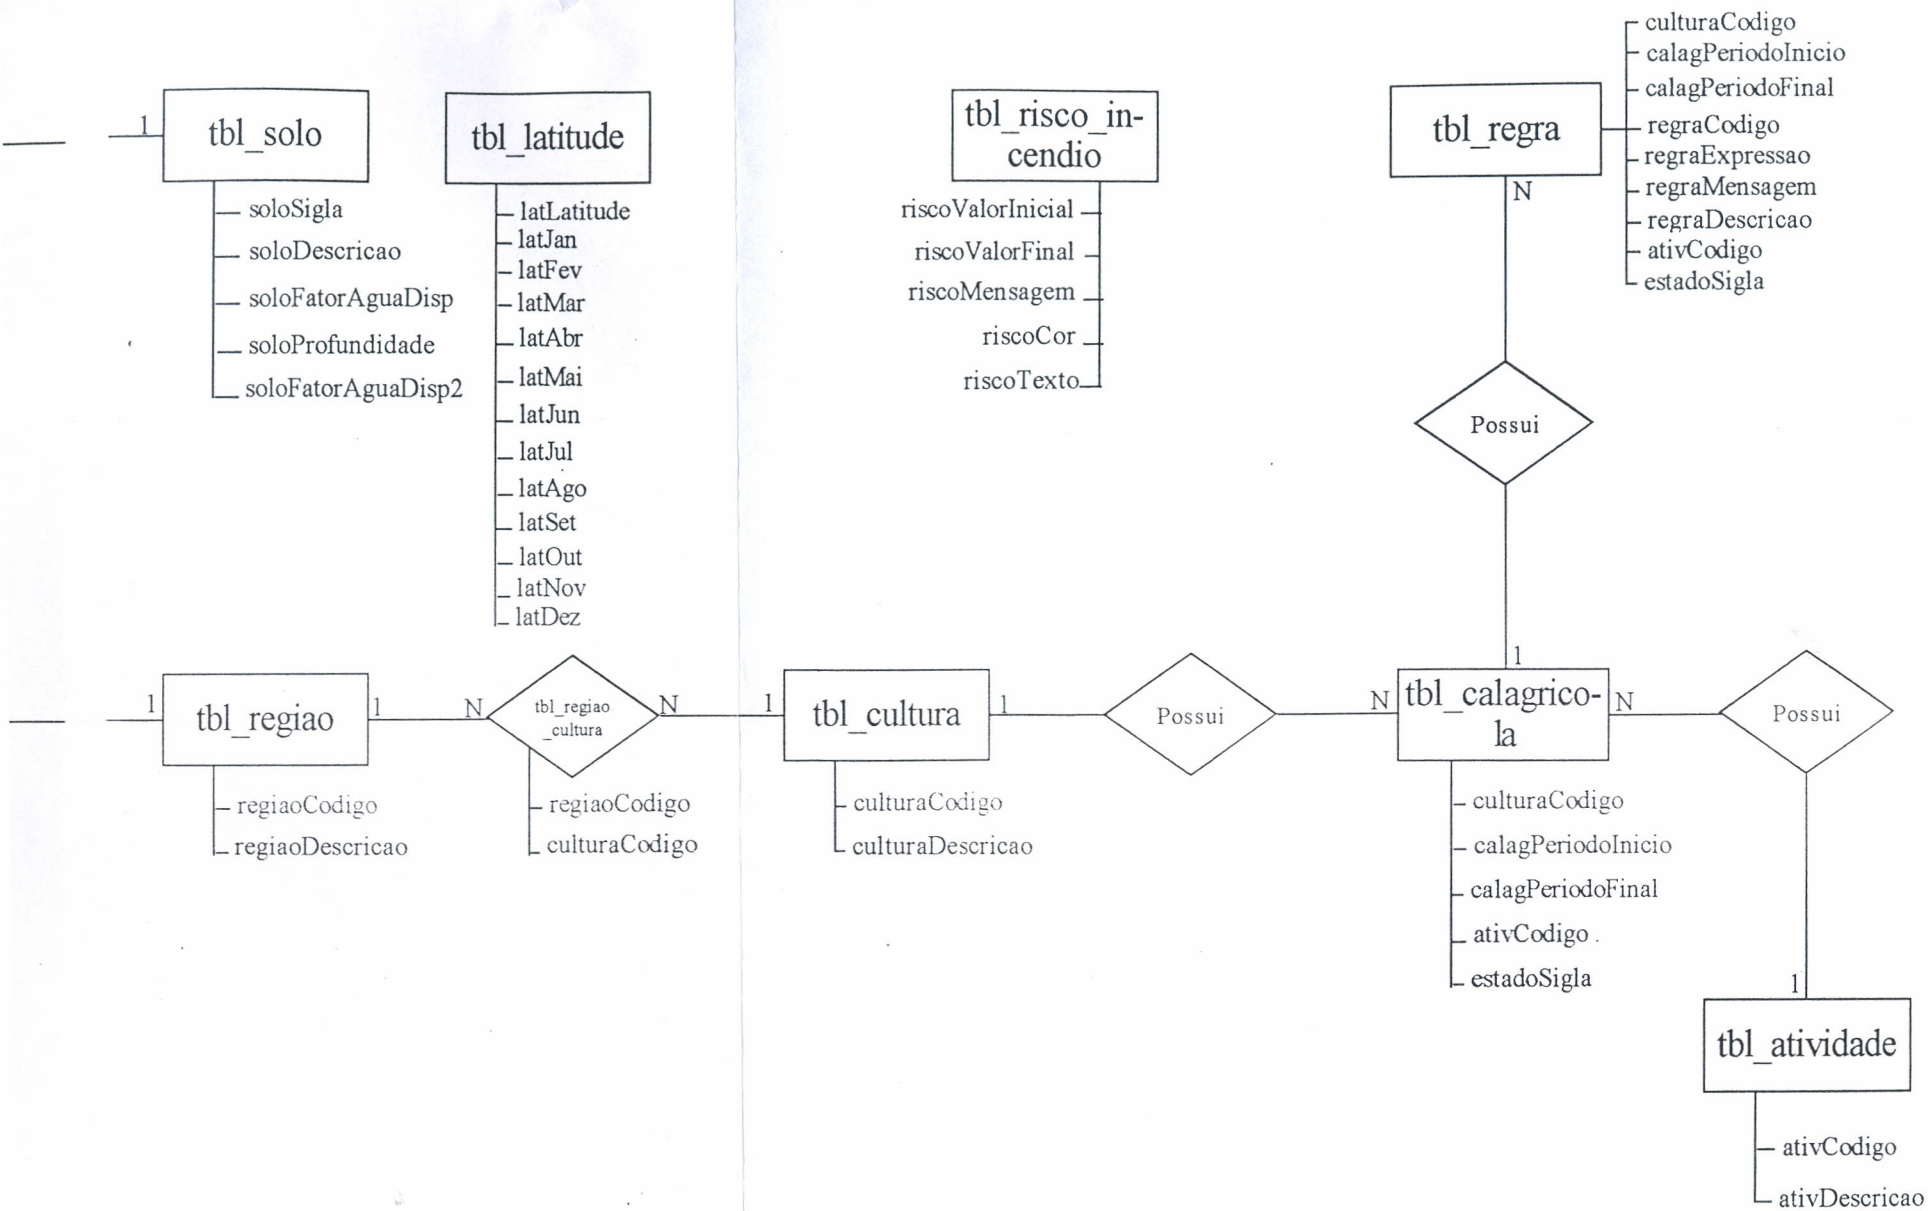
1
tbl_solo
soloSigla
soloDescricao
soloFatorAguaDisp
soloProfundidade
soloFatorAguaDisp2

tbl_latitude
latLatitude
latJan
latFev
latMar
latAbr
latMai
latJun
latJul
latAgo
latSet
latOut
latNov
latDez

tbl_risco_incendio
riscoValorInicial
riscoValorFinal
riscoMensagem
riscoCor
riscoTexto

tbl_regra
culturaCodigo
calagPeriodoInicio
calagPeriodoFinal
regraCodigo
regraExpressao
regraMensagem
regraDescricao
ativCodigo
estadoSigla
N
Possui
1

1
tbl_regiao
1
regiaoCodigo
regiaoDescricao
N
tbl_regiao_cultura
N
regiaoCodigo
culturaCodigo
1
tbl_cultura
1
culturaCodigo
culturaDescricao
Possui
N
tbl_calagricola
N
culturaCodigo
calagPeriodoInicio
calagPeriodoFinal
ativCodigo
estadoSigla
Possui
1
tbl_atividade
ativCodigo
ativDescricao